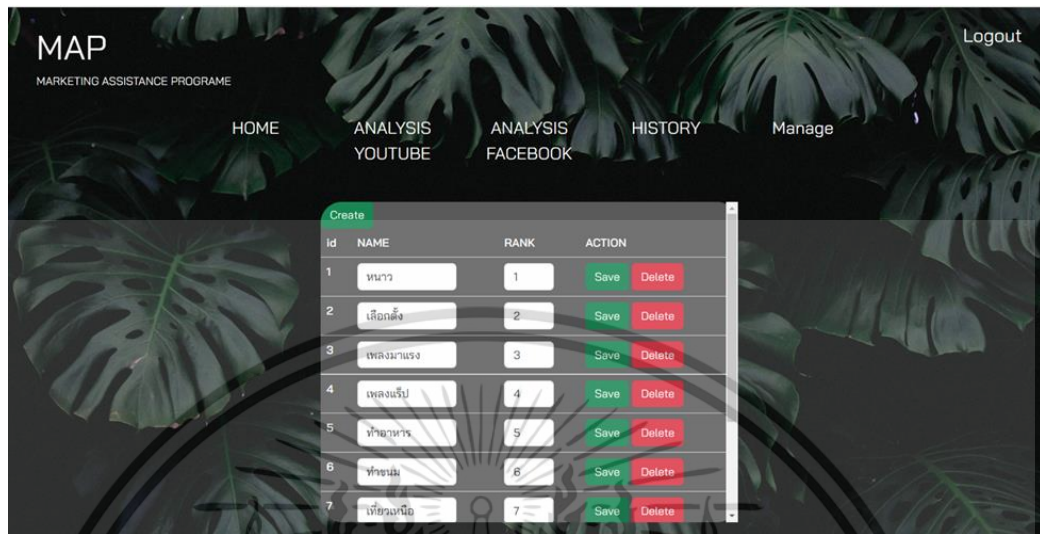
MAP
MARKETING ASSISTANCE PROGRAME

Logout

HOME ANALYSIS YOUTUBE ANALYSIS FACEBOOK HISTORY Manage

Create

| id | NAME | RANK | ACTION |
|---|---|---|---|
| 1 | หนาว | 1 | Save Delete |
| 2 | เลือกตั้ง | 2 | Save Delete |
| 3 | เพลงมาแรง | 3 | Save Delete |
| 4 | เพลงแร็ป | 4 | Save Delete |
| 5 | ทำอาหาร | 5 | Save Delete |
| 6 | ทำขนม | 6 | Save Delete |
| 7 | เที่ยวเหนือ | 7 | Save Delete |